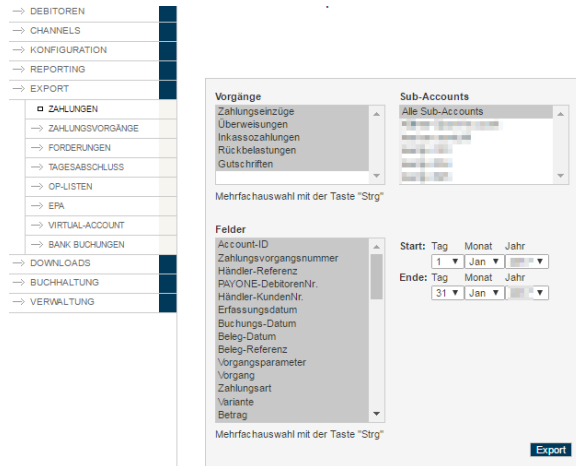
DEBITOREN
CHANNELS
KONFIGURATION
REPORTING
EXPORT
ZAHLUNGEN
ZAHLUNGSVORGÄNGE
FORDERUNGEN
TAGESABSCHLUSS
OP-LISTEN
EPA
VIRTUAL-ACCOUNT
BANK BUCHUNGEN
DOWNLOADS
BUCHHALTUNG
VERWALTUNG

Vorgänge
Zahlungseinzüge
Überweisungen
Inkassozahlungen
Rückbelastungen
Gutschriften
Mehrfachauswahl mit der Taste "Strg"

Sub-Accounts
Alle Sub-Accounts
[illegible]
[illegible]
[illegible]
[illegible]
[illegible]
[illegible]

Felder
Account-ID
Zahlungsvorgangsnummer
Händler-Referenz
PAYONE-DebitorenNr.
Händler-KundenNr.
Erfassungsdatum
Buchungs-Datum
Beleg-Datum
Beleg-Referenz
Vorgangsparameter
Vorgang
Zahlungsart
Variante
Betrag
Mehrfachauswahl mit der Taste "Strg"

Start: Tag Monat Jahr
1 Jan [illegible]
Ende: Tag Monat Jahr
31 Jan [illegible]

Export